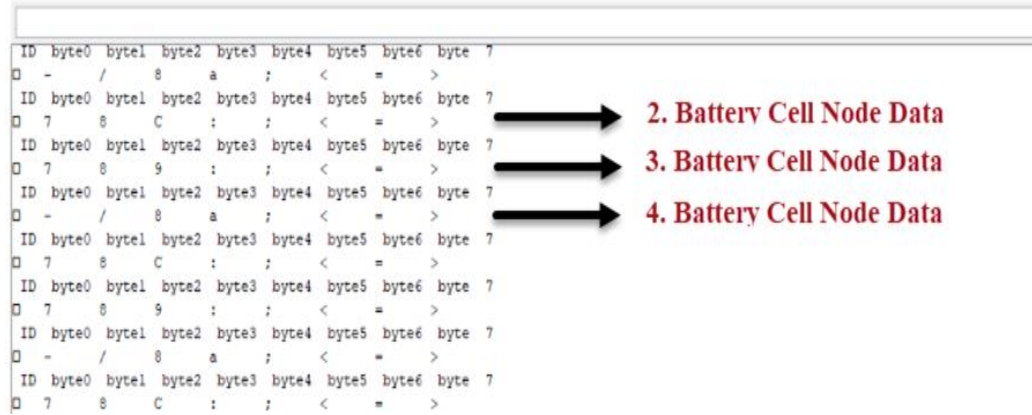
ID byte0 byte1 byte2 byte3 byte4 byte5 byte6 byte 7
□ - / 8 a ; < = >
ID byte0 byte1 byte2 byte3 byte4 byte5 byte6 byte 7
□ 7 8 C : ; < = >
ID byte0 byte1 byte2 byte3 byte4 byte5 byte6 byte 7
□ 7 8 9 : ; < = >
ID byte0 byte1 byte2 byte3 byte4 byte5 byte6 byte 7
□ - / 8 a ; < = >
ID byte0 byte1 byte2 byte3 byte4 byte5 byte6 byte 7
□ 7 8 C : ; < = >
ID byte0 byte1 byte2 byte3 byte4 byte5 byte6 byte 7
□ 7 8 9 : ; < = >
ID byte0 byte1 byte2 byte3 byte4 byte5 byte6 byte 7
□ - / 8 a ; < = >
ID byte0 byte1 byte2 byte3 byte4 byte5 byte6 byte 7
□ 7 8 C : ; < = >

2. Battery Cell Node Data
3. Battery Cell Node Data
4. Battery Cell Node Data